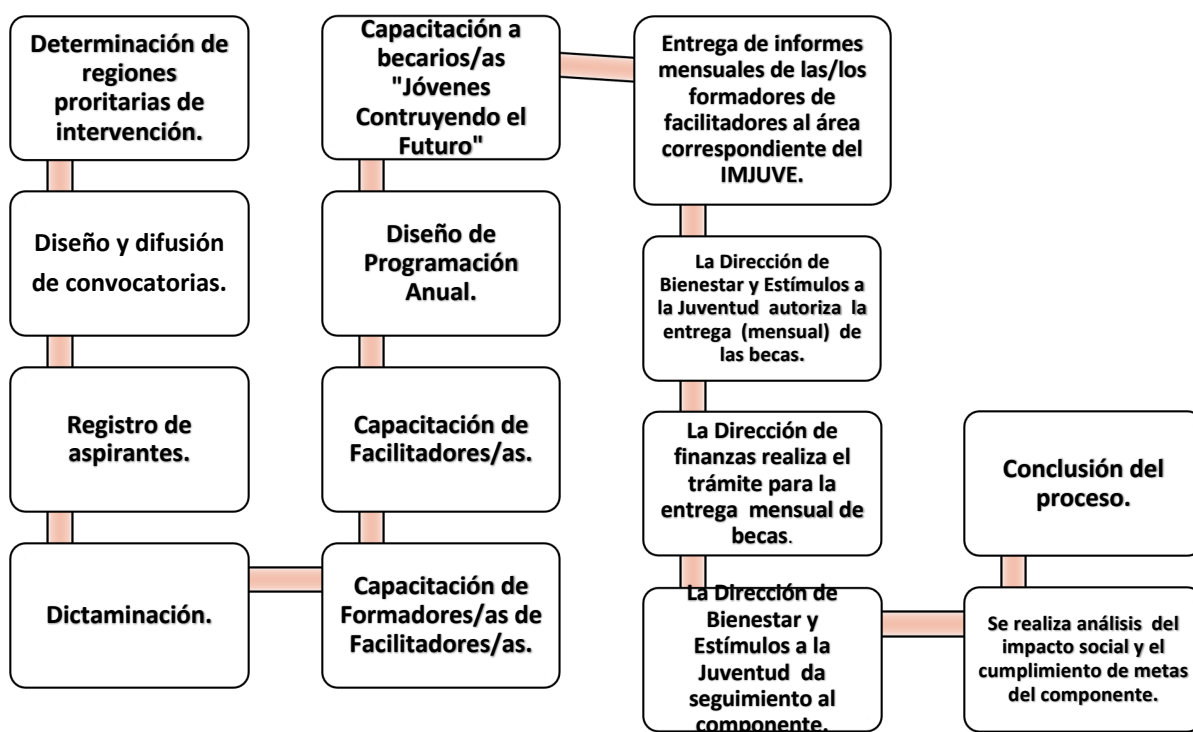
Determinación de regiones proritarias de intervención.

Diseño y difusión de convocatorias.

Registro de aspirantes.

Dictaminación.

Capacitación de Formadores/as de Facilitadores/as.

Capacitación de Facilitadores/as.

Diseño de Programación Anual.

Capacitación a becarios/as "Jóvenes Contruyendo el Futuro"

Entrega de informes mensuales de las/los formadores de facilitadores al área correspondiente del IMJUVE.

La Dirección de Bienestar y Estímulos a la Juventud autoriza la entrega (mensual) de las becas.

La Dirección de finanzas realiza el trámite para la entrega mensual de becas.

La Dirección de Bienestar y Estímulos a la Juventud da seguimiento al componente.

Se realiza análisis del impacto social y el cumplimiento de metas del componente.

Conclusión del proceso.